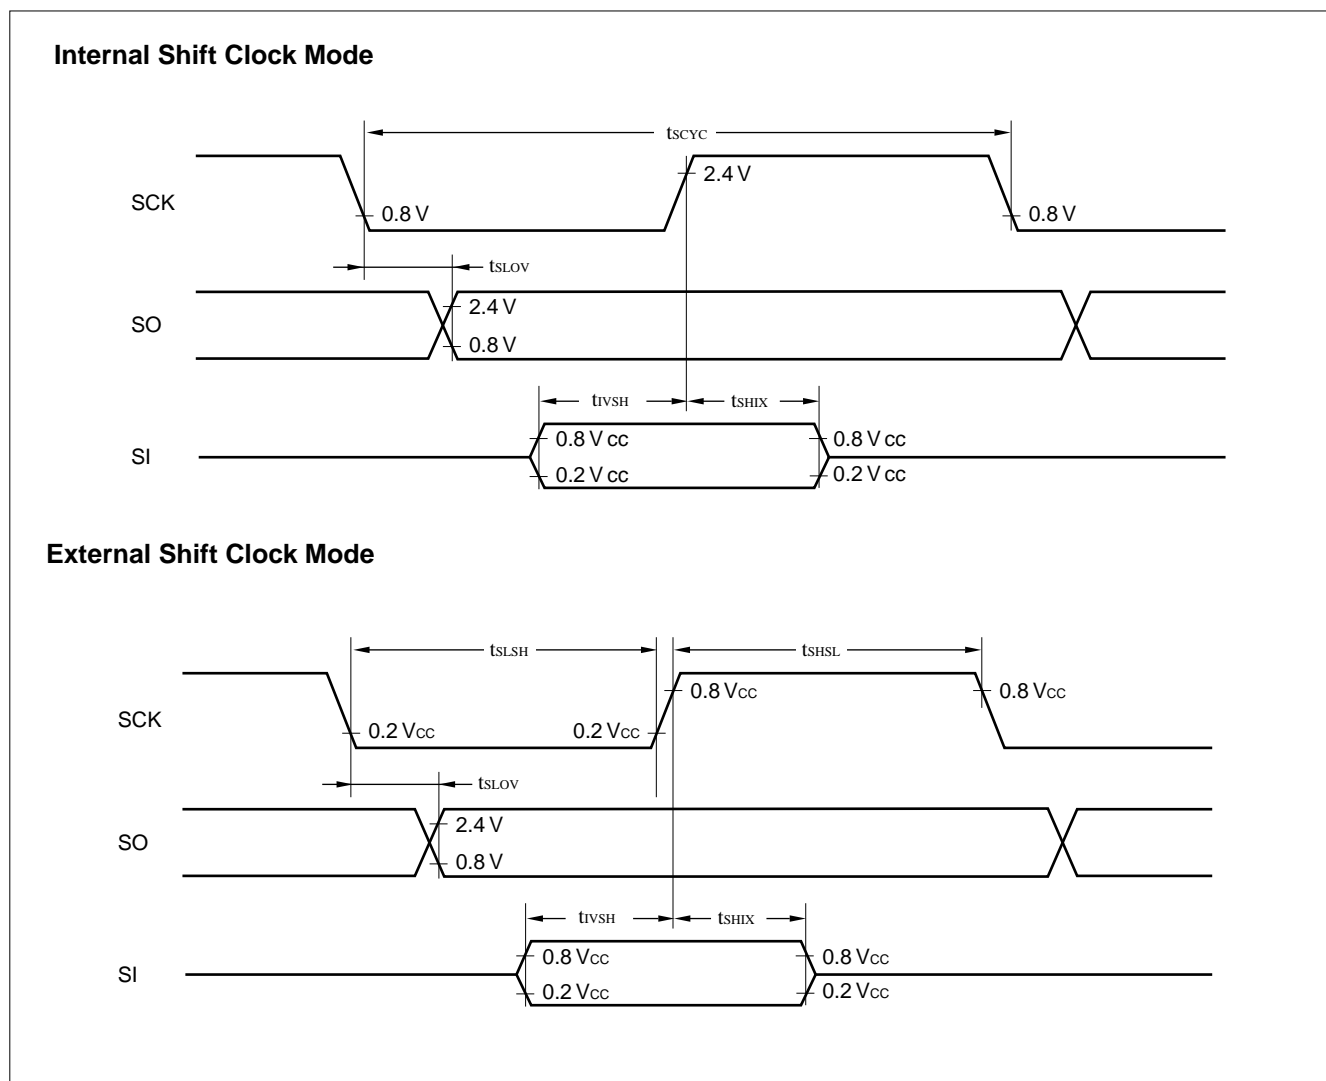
**Internal Shift Clock Mode**

$t_{SCYC}$

SCK

0.8 V

2.4 V

0.8 V

$t_{SLOV}$

SO

2.4 V

0.8 V

$t_{IVSH}$ $t_{SHIX}$

SI

0.8 V cc

0.2 V cc

0.8 V cc

0.2 V cc

**External Shift Clock Mode**

$t_{SLSH}$ $t_{SHSL}$

SCK

0.8 Vcc

0.8 Vcc

0.2 Vcc

0.2 Vcc

$t_{SLOV}$

SO

2.4 V

0.8 V

$t_{IVSH}$ $t_{SHIX}$

SI

0.8 Vcc

0.2 Vcc

0.8 Vcc

0.2 Vcc